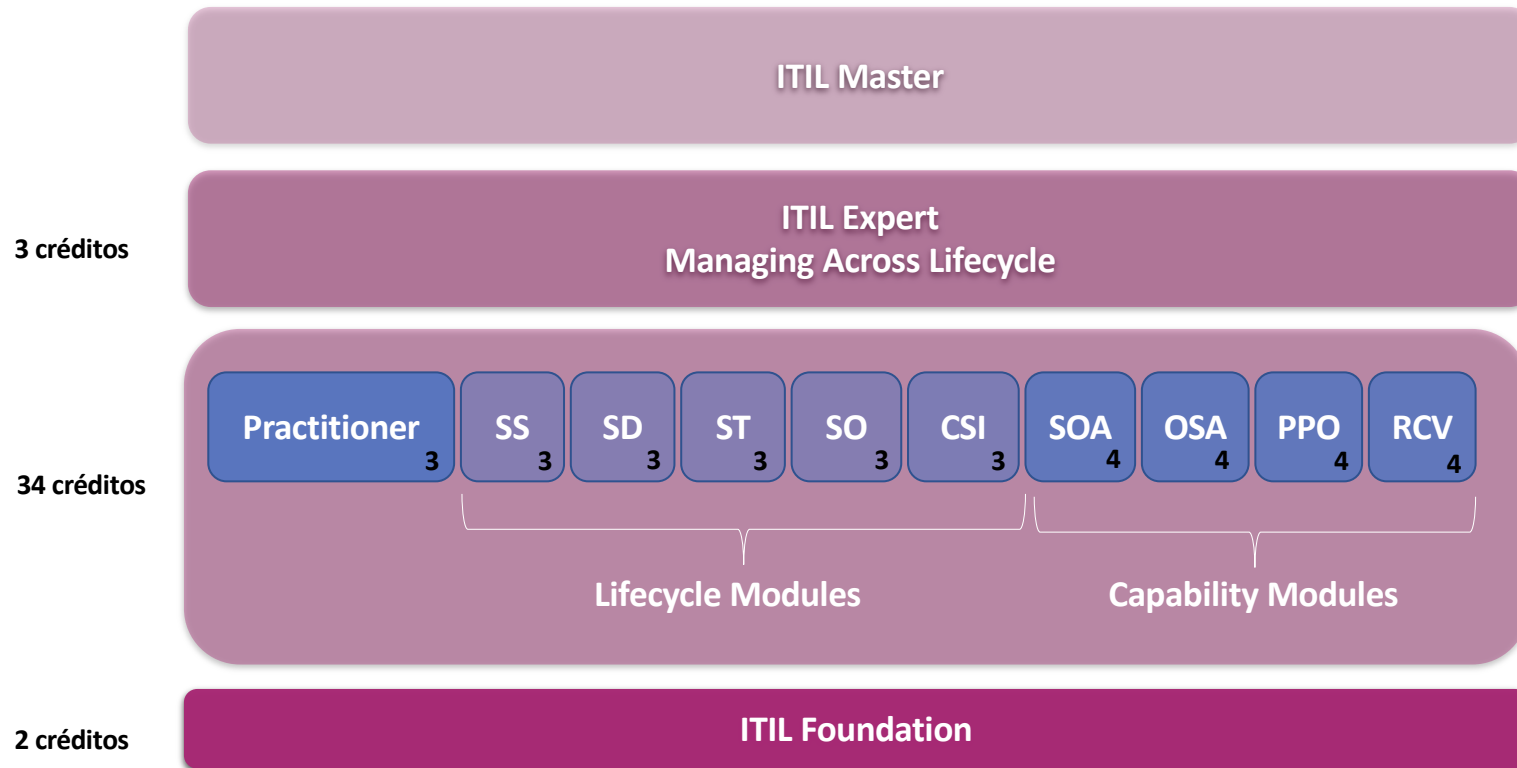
ITIL Master

3 créditos

ITIL Expert
Managing Across Lifecycle

34 créditos

Practitioner 3

SS 3

SD 3

ST 3

SO 3

CSI 3

SOA 4

OSA 4

PPO 4

RCV 4

Lifecycle Modules

Capability Modules

2 créditos

ITIL Foundation